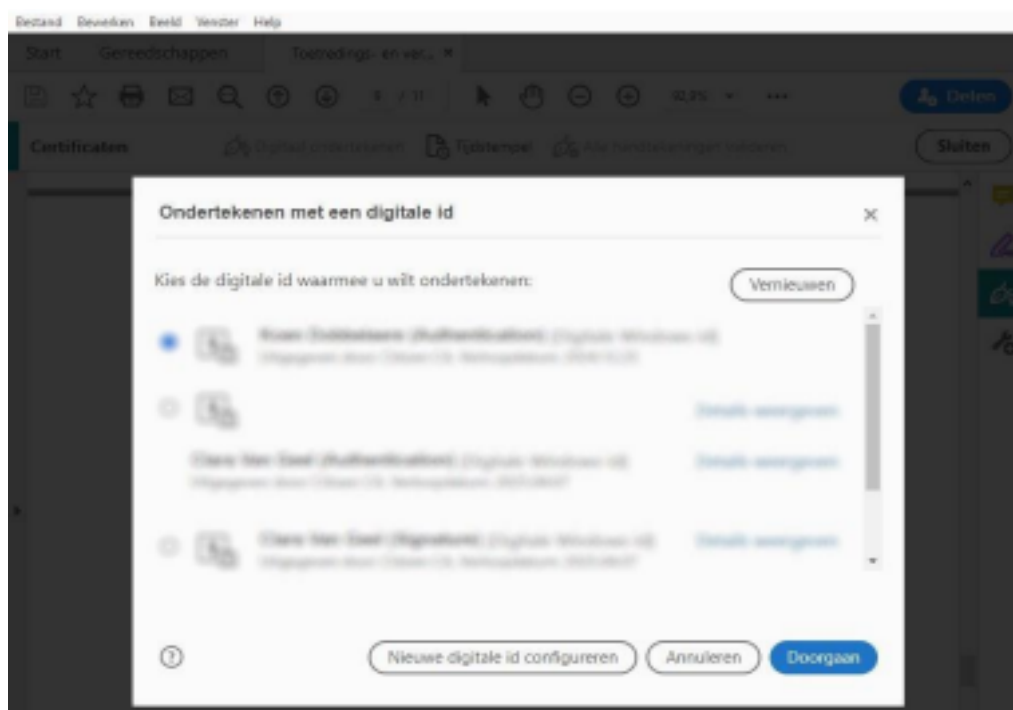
Bestand Bewerken Beeld Venster Help

Start Gereedschappen Toetredings- en ver... ×

1 / 11 92,9%

Delen

Certificaten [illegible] Tijdstempel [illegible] Sluiten

Ondertekenen met een digitale id ×

Kies de digitale id waarmee u wilt ondertekenen: Vernieuwen

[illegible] (Authentication) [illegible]
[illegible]

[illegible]

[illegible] (Authentication) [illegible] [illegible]
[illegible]

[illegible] (Signature) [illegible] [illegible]
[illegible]

Nieuwe digitale id configureren Annuleren Doorgaan